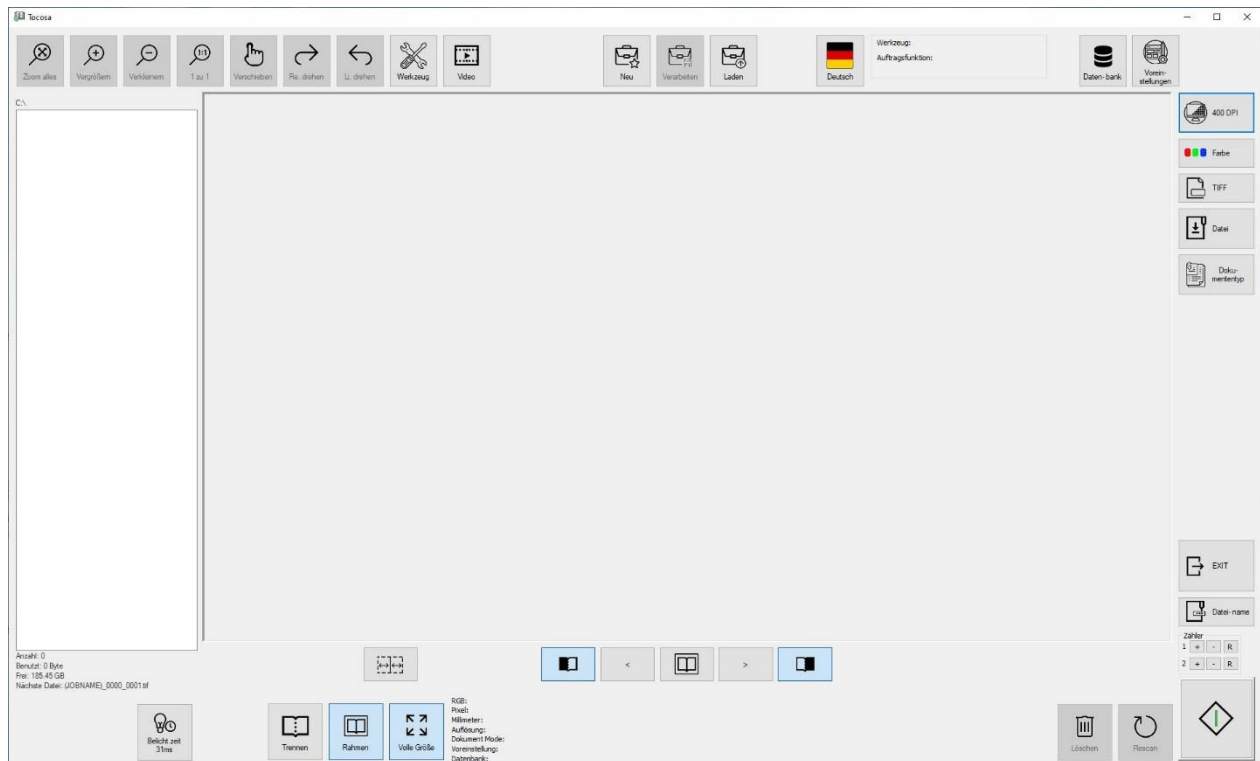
Tocosa

Zoom alles
Vergrößern
Verkleinern
1:1
1 zu 1
Verschieben
Re. drehen
Li. drehen
Werkzeug
Video
Neu
Verarbeiten
Laden
Deutsch
Werkzeug:
Auftragsfunktion:
Daten-bank
Vorein-stellungen

C:\

400 DPI
Farbe
TIFF
Datei
Doku-mententyp

EXIT
Datei-name
Zähler
1 + - R
2 + - R

Anzahl: 0
Benutzt: 0 Byte
Frei: 185.45 GB
Nächste Datei: {JOBNAME}_0000_0001.tif

<
>

Belicht.zeit 31ms
Trennen
Rahmen
Volle Größe
RGB:
Pixel:
Millimeter:
Auflösung:
Dokument Mode:
Voreinstellung:
Datenbank:
Löschen
Rescan